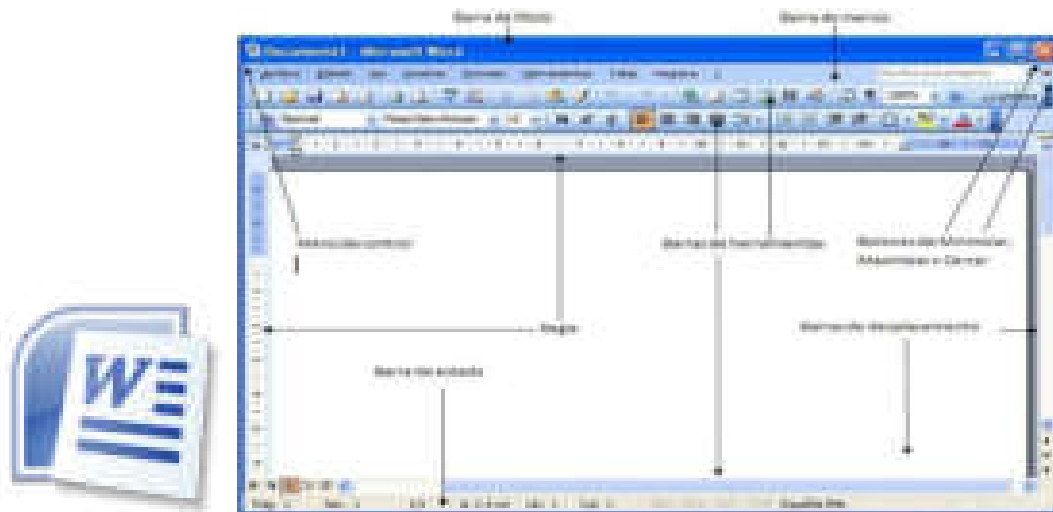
Barra de título

Barra de menus

Documento1 - Microsoft Word

Arquivo Editar Exibir Inserir Formatar Ferramentas Tabela Janela Ajuda

Normal Times New Roman 12

Indicação cursor

Barras de ferramentas

Botões de Minimizar, Maximizar e Fechar

Regra

Barra de deslocamento

Barra de estado

W

Pág. 1 Sec. 1 1/1